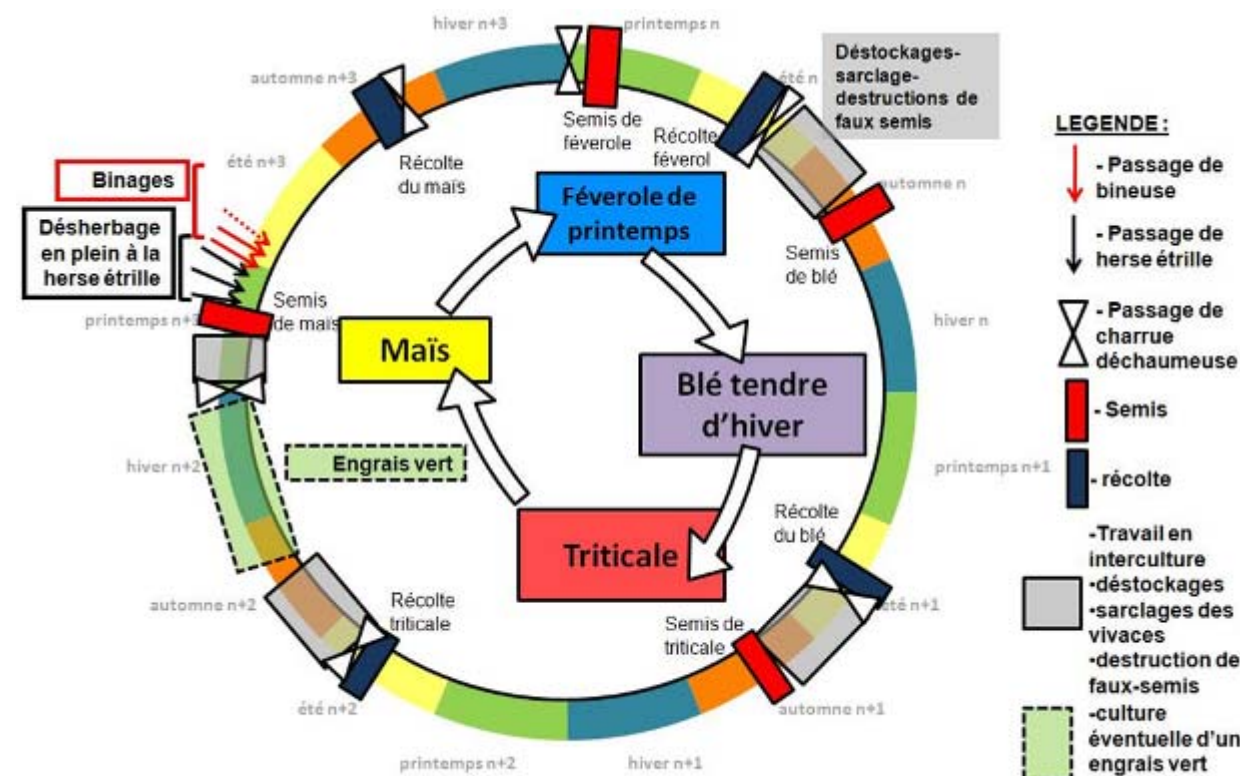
hiver n+3

printemps n

automne n+3

été n

Déstockages-sarclage-destructions de faux semis

Semis de féverole

Récolte féverol

Récolte du maïs

été n+3

Binages

Désherbage en plein à la herse étrille

Féverole de printemps

automne n

Semis de blé

Semis de maïs

printemps n+3

Maïs

hiver n

Blé tendre d'hiver

hiver n+2

Engrais vert

printemps n+1

Récolte du blé

Triticale

automne n+2

Récolte triticale

Semis de triticale

été n+1

été n+2

automne n+1

printemps n+2

hiver n+1

LEGENDE :

- Passage de bineuse

- Passage de herse étrille

- Passage de charrue déchaumeuse

- Semis

- récolte

-Travail en interculture
-déstockages
-sarclages des vivaces
-destruction de faux-semis

-culture éventuelle d'un engrais vert